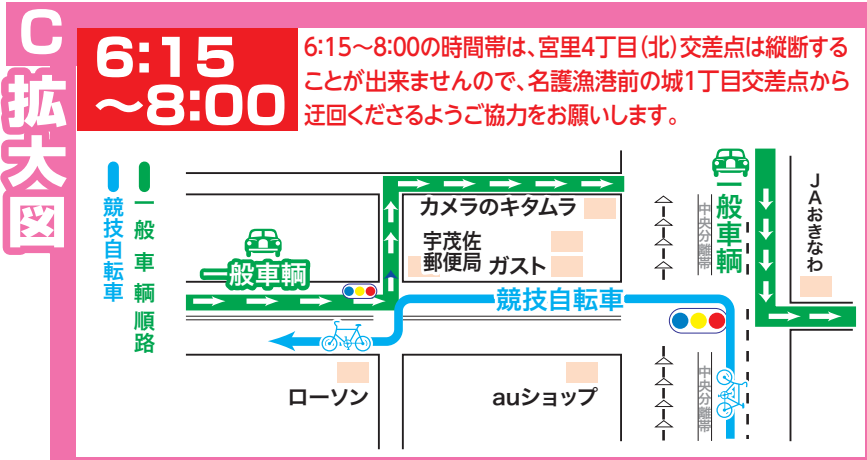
C 拡大図

6:15 〜8:00

6:15〜8:00の時間帯は、宮里4丁目(北)交差点は縦断することが出来ませんので、名護漁港前の城1丁目交差点から迂回くださるようご協力をお願いします。

競技自転車

一般車輌順路

一般車輌

カメラのキタムラ

宇茂佐郵便局

ガスト

競技自転車

一般車輌

JAおきなわ

中央分離帯

中央分離帯

ローソン

auショップ